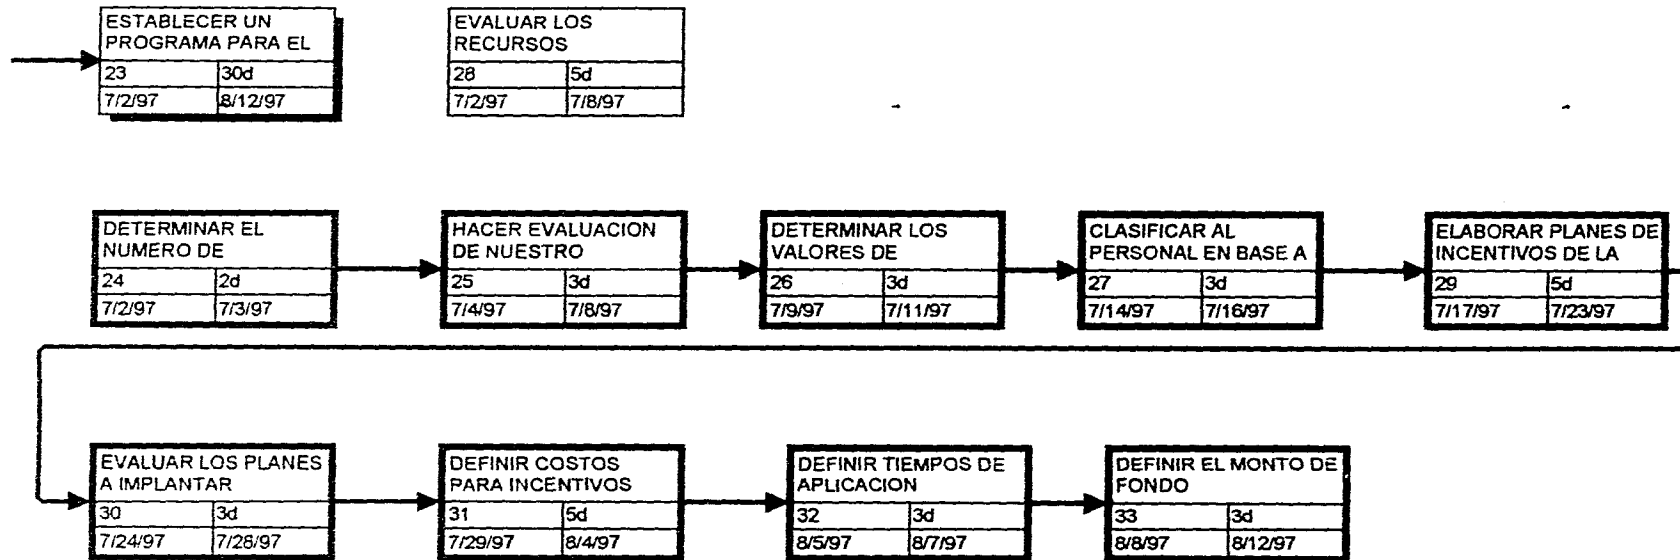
ESTABLECER UN PROGRAMA PARA EL
| 23 | 30d |
|---|---|
| 7/2/97 | 8/12/97 |

EVALUAR LOS RECURSOS
| 28 | 5d |
|---|---|
| 7/2/97 | 7/8/97 |

DETERMINAR EL NUMERO DE
| 24 | 2d |
|---|---|
| 7/2/97 | 7/3/97 |

HACER EVALUACION DE NUESTRO
| 25 | 3d |
|---|---|
| 7/4/97 | 7/8/97 |

DETERMINAR LOS VALORES DE
| 26 | 3d |
|---|---|
| 7/9/97 | 7/11/97 |

CLASIFICAR AL PERSONAL EN BASE A
| 27 | 3d |
|---|---|
| 7/14/97 | 7/16/97 |

ELABORAR PLANES DE INCENTIVOS DE LA
| 29 | 5d |
|---|---|
| 7/17/97 | 7/23/97 |

EVALUAR LOS PLANES A IMPLANTAR
| 30 | 3d |
|---|---|
| 7/24/97 | 7/28/97 |

DEFINIR COSTOS PARA INCENTIVOS
| 31 | 5d |
|---|---|
| 7/29/97 | 8/4/97 |

DEFINIR TIEMPOS DE APLICACION
| 32 | 3d |
|---|---|
| 8/5/97 | 8/7/97 |

DEFINIR EL MONTO DE FONDO
| 33 | 3d |
|---|---|
| 8/8/97 | 8/12/97 |